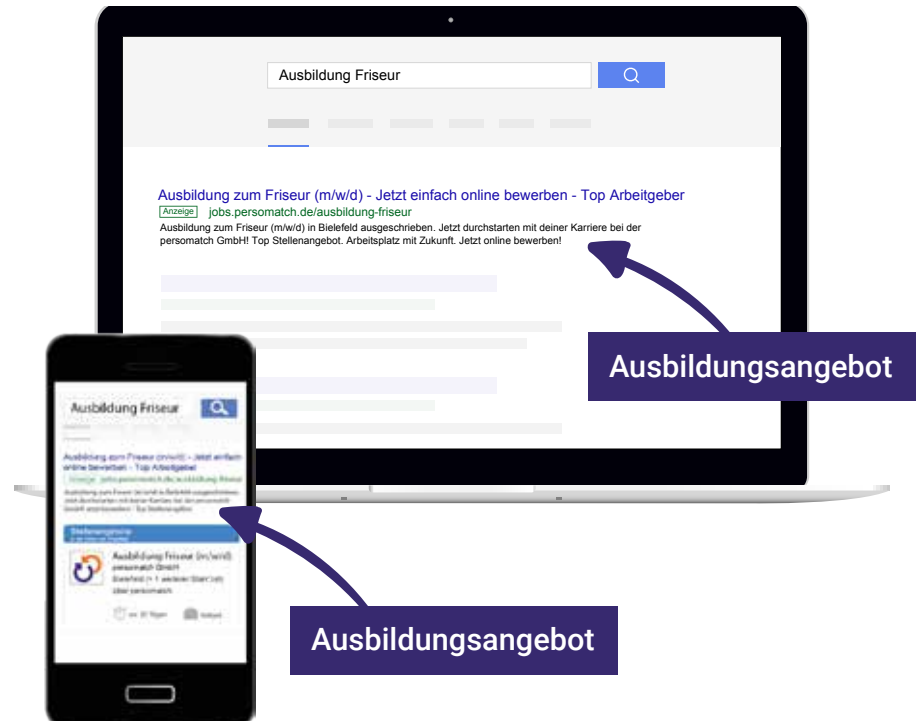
Ausbildung Friseur

Ausbildung zum Friseur (m/w/d) - Jetzt einfach online bewerben - Top Arbeitgeber
Anzeige jobs.persomatch.de/ausbildung-friseur
Ausbildung zum Friseur (m/w/d) in Bielefeld ausgeschrieben. Jetzt durchstarten mit deiner Karriere bei der persomatch GmbH! Top Stellenangebot. Arbeitsplatz mit Zukunft. Jetzt online bewerben!

Ausbildungsangebot

Ausbildung Friseur

Ausbildung zum Friseur (m/w/d) - Jetzt einfach online bewerben - Top Arbeitgeber
Anzeige jobs.persomatch.de/ausbildung-friseur
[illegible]

Stellenangebote
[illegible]

Ausbildung Friseur (m/w/d)
persomatch GmbH
Bielefeld (+ 1 weiterer Start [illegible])
über persomatch
vor 20 Tagen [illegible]

Ausbildungsangebot